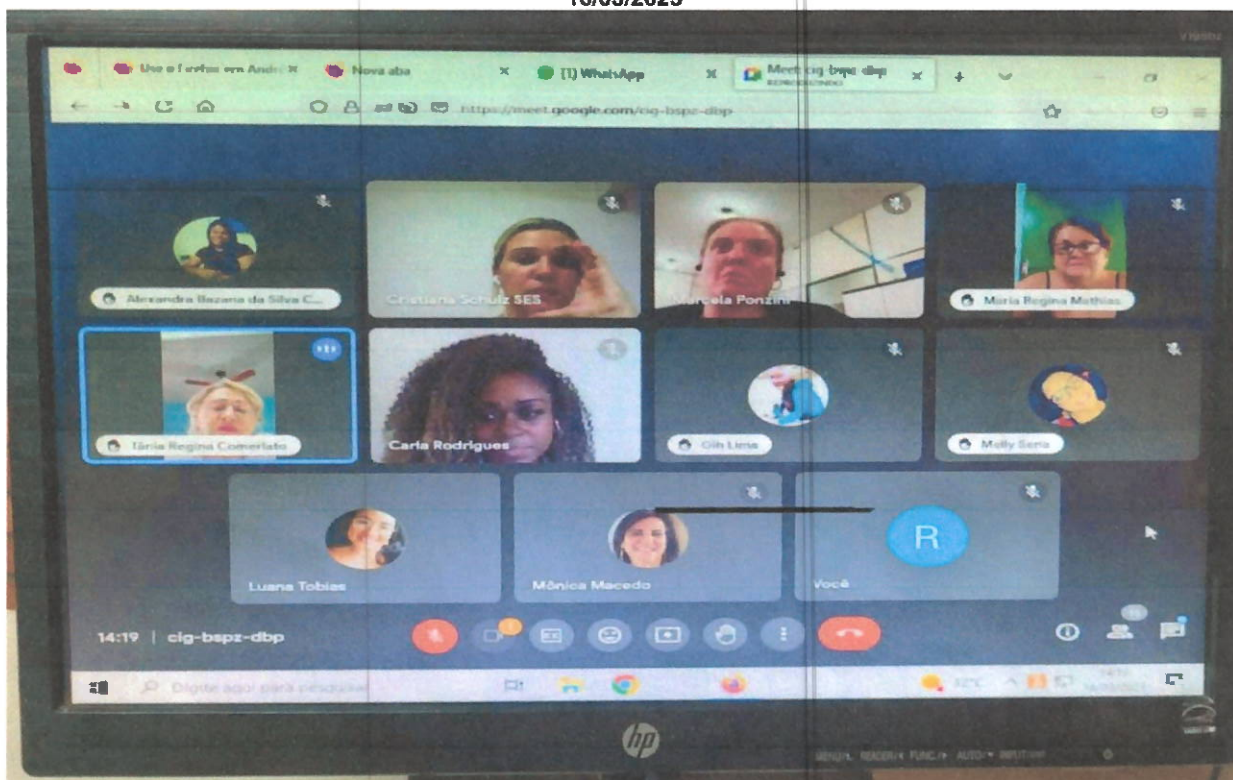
16/03/2023

Use o Firefox em Andr ×
Nova aba ×
(1) WhatsApp ×
Meet cig-bspz-dbp ×

https://meet.google.com/cig-bspz-dbp

Alexandra Bazana da Silva C...
Cristiana Schulz SES
Marcela Ponzini
Maria Regina Mathias
Tânia Regina Comerlato
Carla Rodrigues
Cih Lima
Melly Seria
Luana Tobias
Mônica Macedo
R
Você

14:19 | cig-bspz-dbp

Digite aqui para pesquisar

22°C

hp